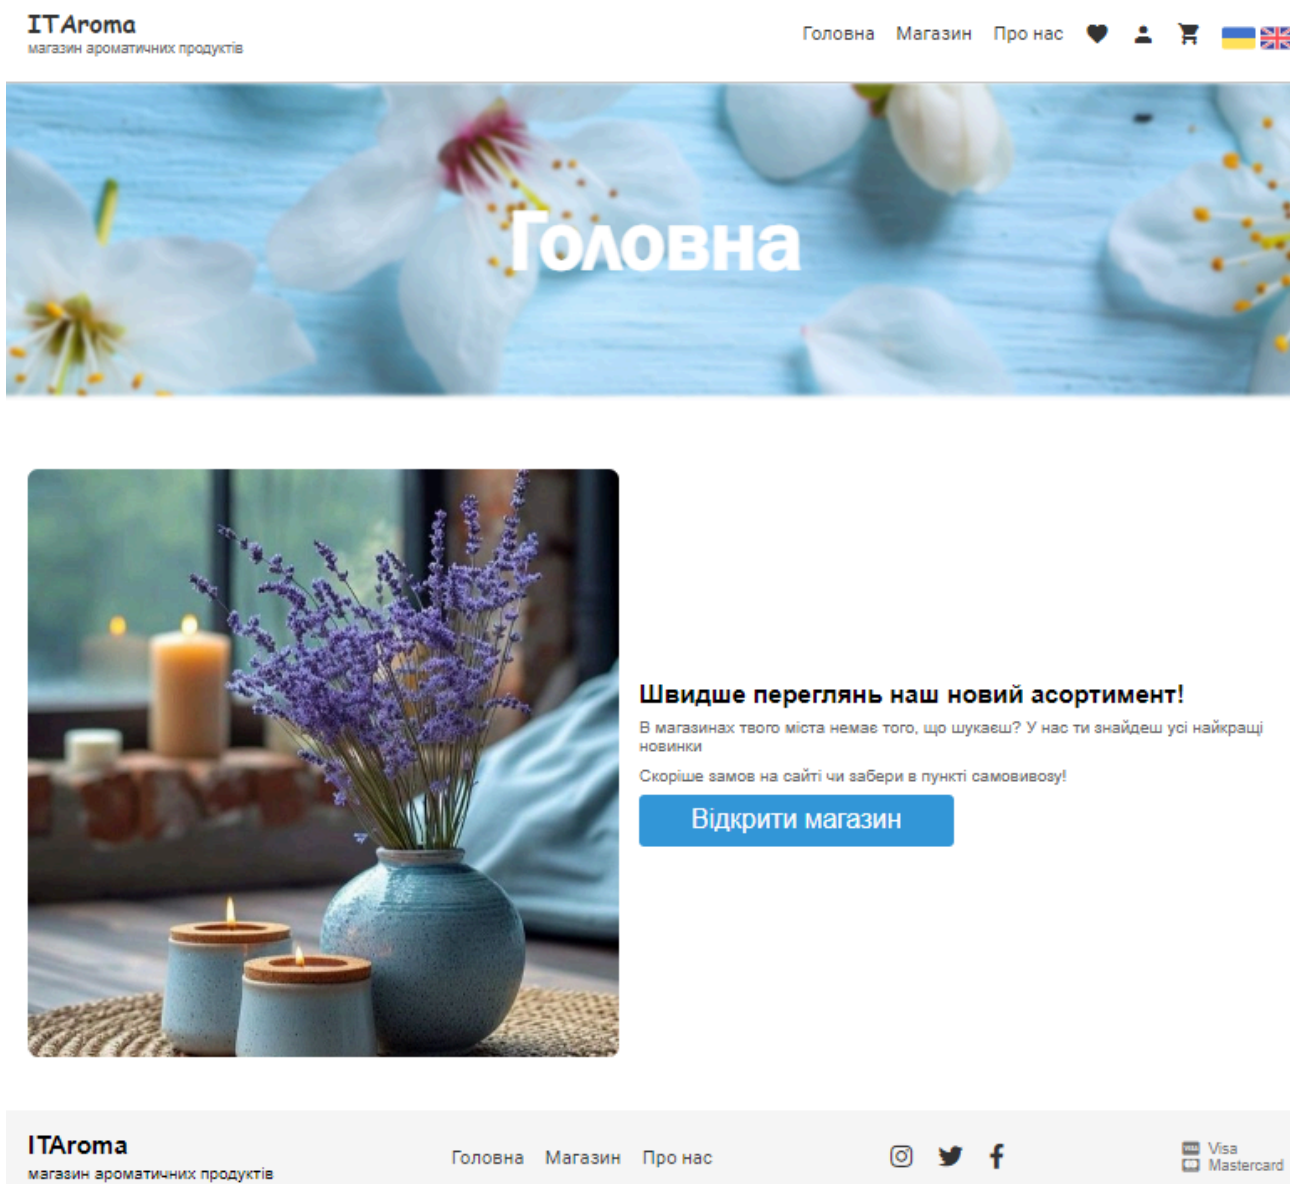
ITAroma
магазин ароматичних продуктів

Головна Магазин Про нас

Головна

Швидше переглянь наш новий асортимент!

В магазинах твого міста немає того, що шукаєш? У нас ти знайдеш усі найкращі новинки

Скоріше замов на сайті чи забери в пункті самовивозу!

Відкрити магазин

ITAroma
магазин ароматичних продуктів

Головна Магазин Про нас

Visa
Mastercard